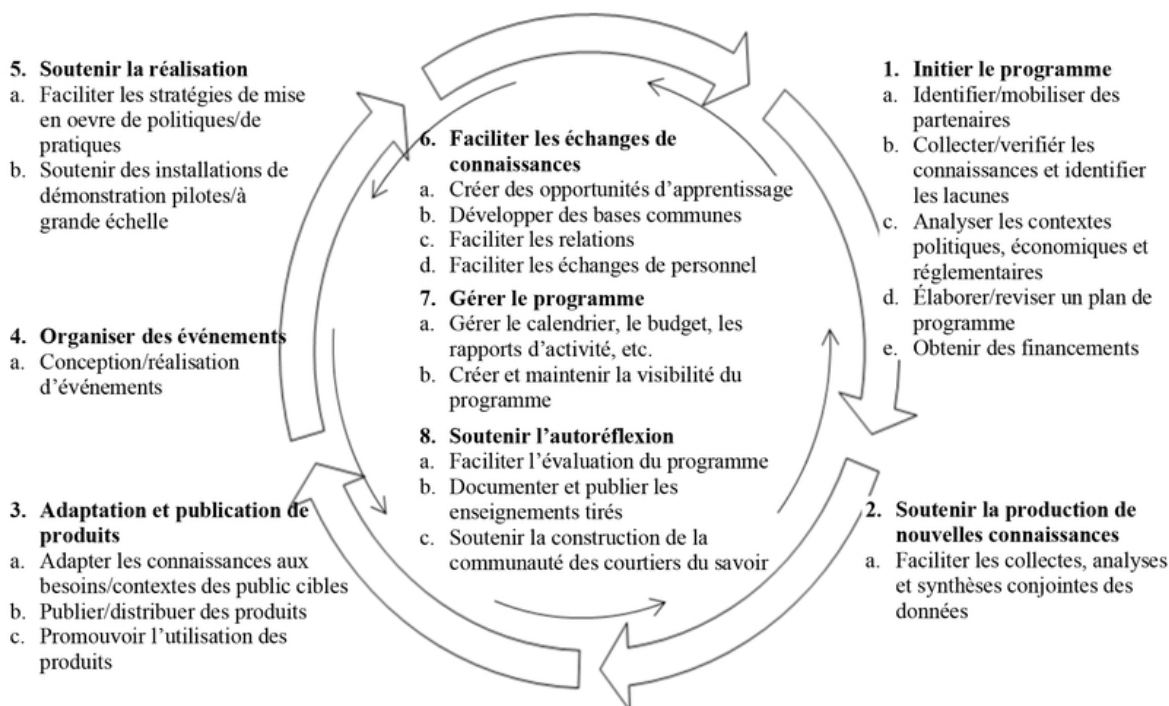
1. Initier le programme
a. Identifier/mobiliser des partenaires
b. Collecter/verifiér les connaissances et identifier les lacunes
c. Analyser les contextes politiques, économiques et réglementaires
d. Élaborer/reviser un plan de programme
e. Obtenir des financements

2. Soutenir la production de nouvelles connaissances
a. Faciliter les collectes, analyses et synthèses conjointes des données

3. Adaptation et publication de produits
a. Adapter les connaissances aux besoins/contextes des public cibles
b. Publier/distribuer des produits
c. Promouvoir l'utilisation des produits

4. Organiser des événements
a. Conception/réalisation d'événements

5. Soutenir la réalisation
a. Faciliter les stratégies de mise en oevre de politiques/de pratiques
b. Soutenir des installations de démonstration pilotes/à grande échelle

6. Faciliter les échanges de connaissances
a. Créer des opportunités d'apprentissage
b. Développer des bases communes
c. Faciliter les relations
d. Faciliter les échanges de personnel

7. Gérer le programme
a. Gérer le calendrier, le budget, les rapports d'activité, etc.
b. Créer et maintenir la visibilité du programme

8. Soutenir l'autoréflexion
a. Faciliter l'évaluation du programme
b. Documenter et publier les enseignements tirés
c. Soutenir la construction de la communauté des courtiers du savoir